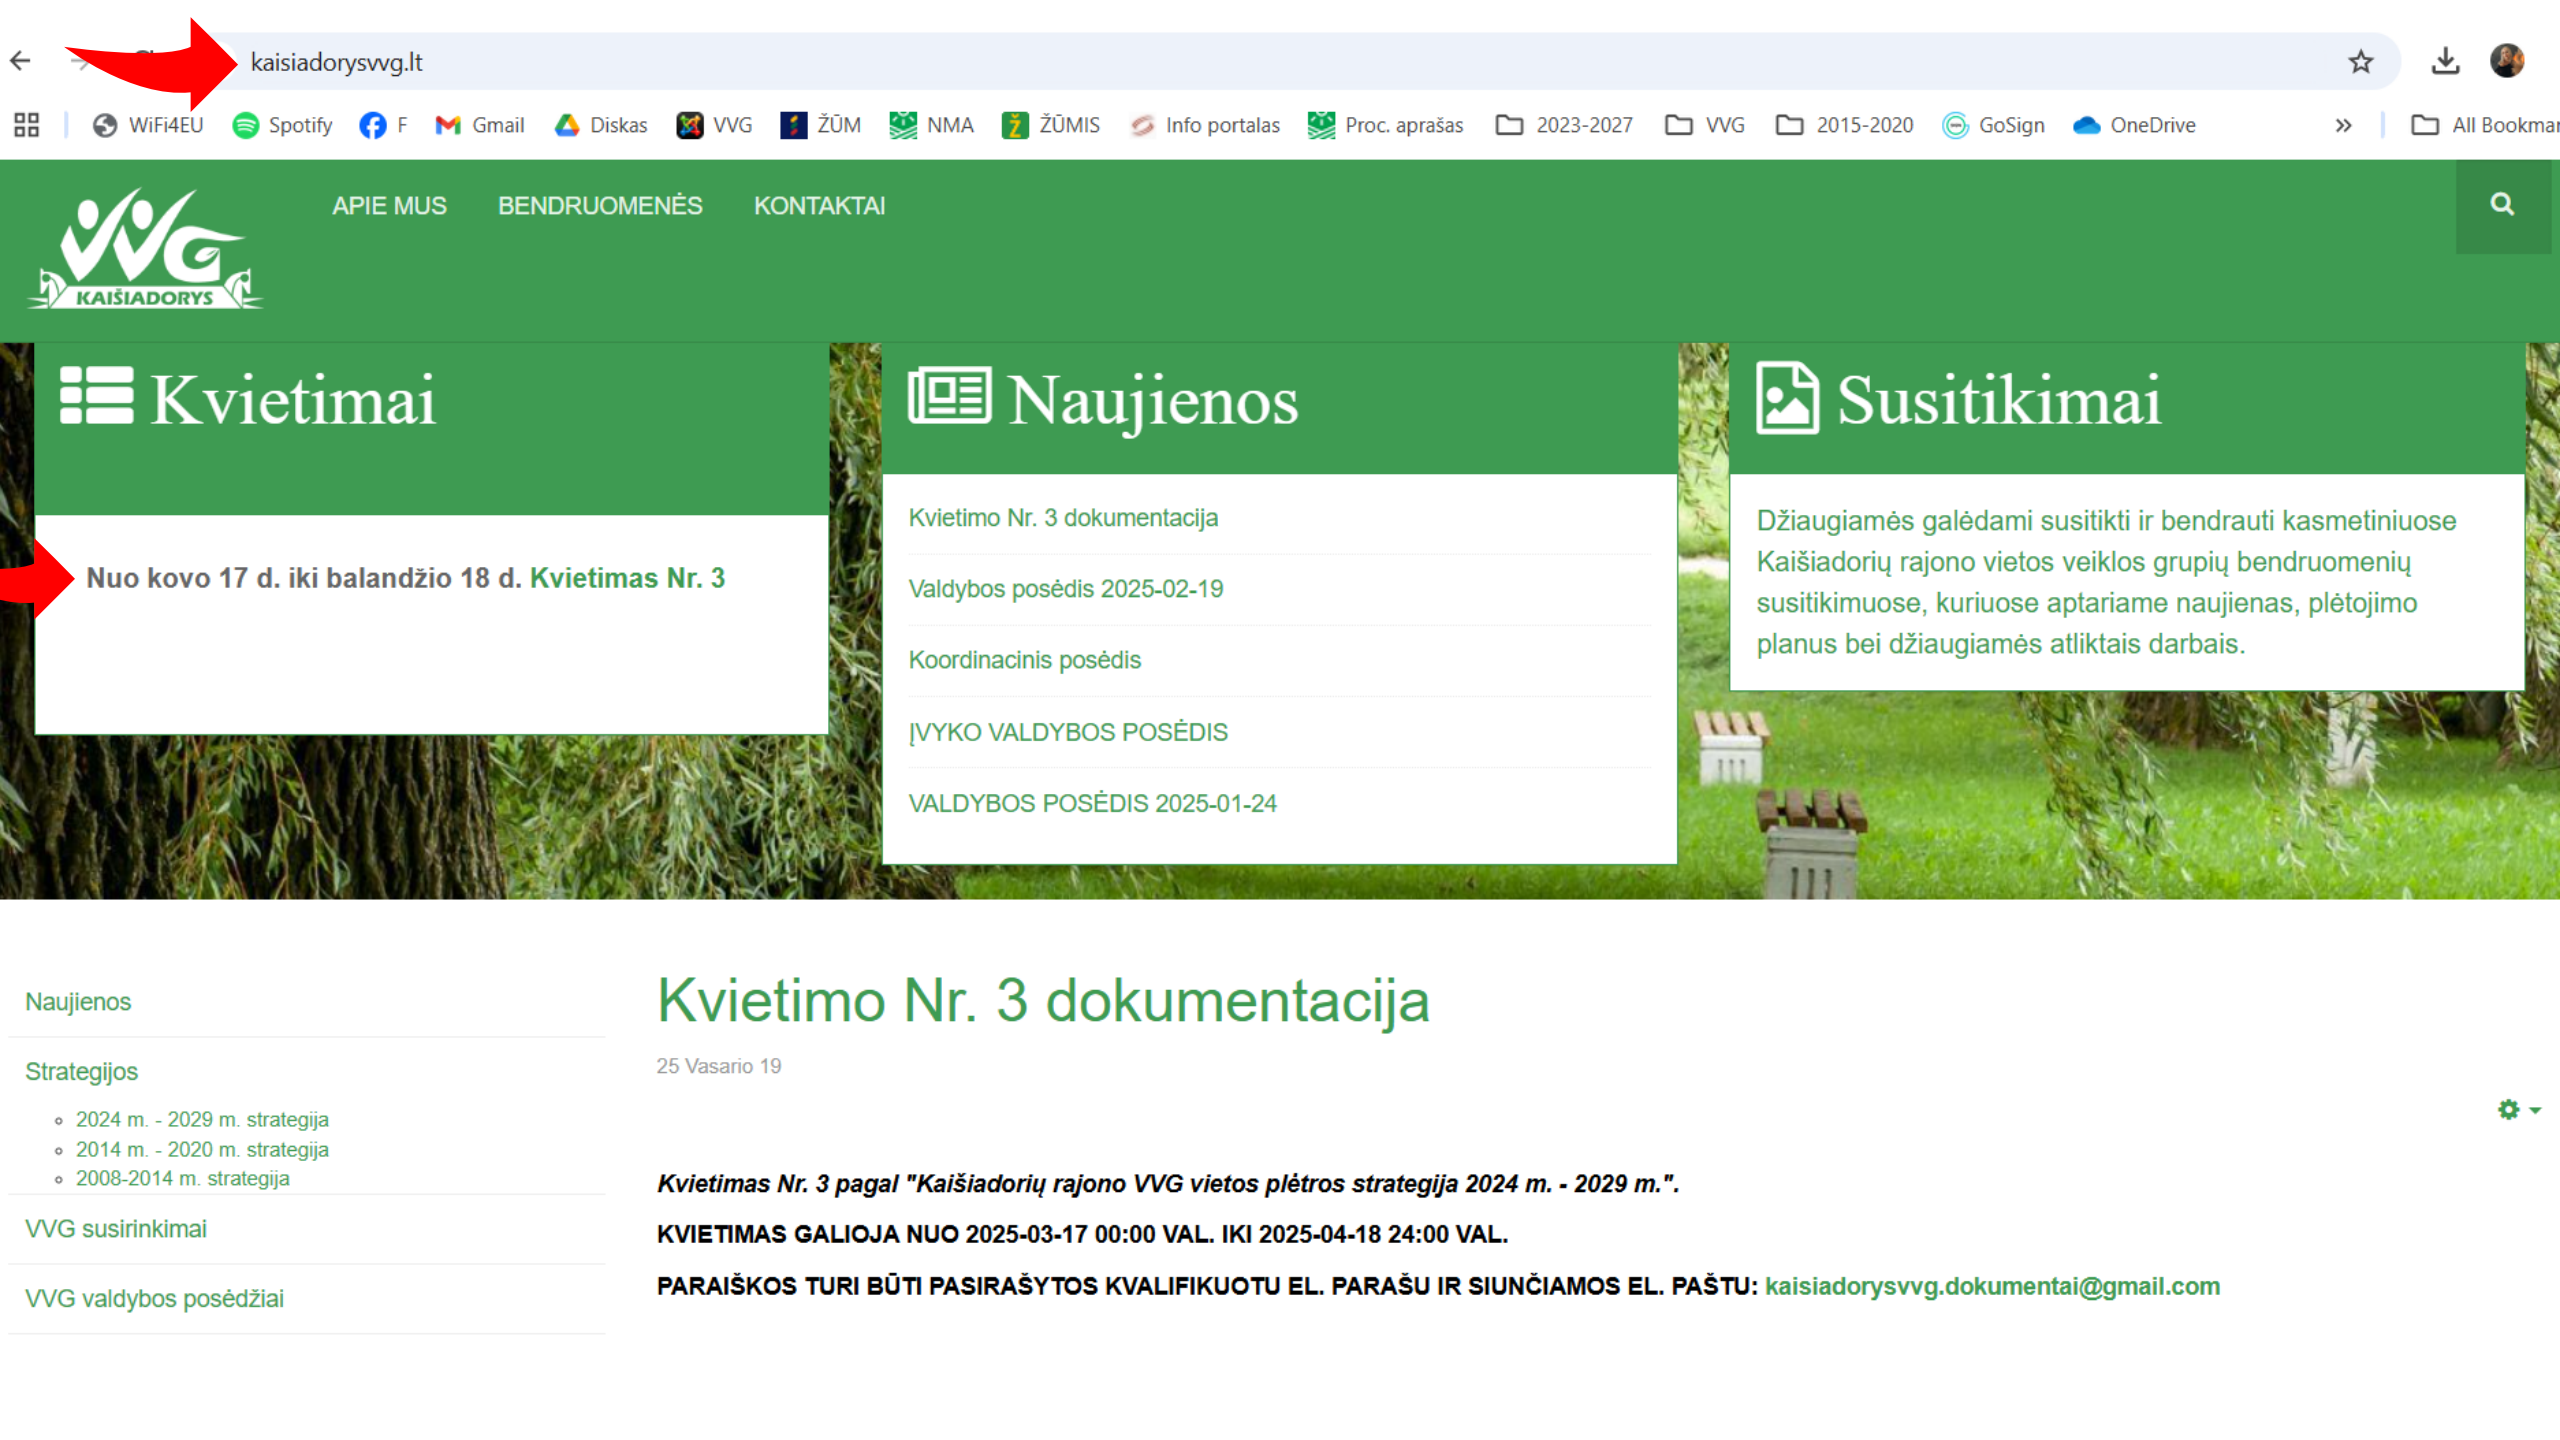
kaisiadorysvvg.lt

WiFi4EU Spotify F Gmail Diskas VVG ŽŪM NMA ŽŪMIS Info portalas Proc. aprašas 2023-2027 VVG 2015-2020 GoSign OneDrive All Bookmar

VVG KAIŠIADORYS

APIE MUS BENDRUOMENĖS KONTAKTAI

Kvietimai

Nuo kovo 17 d. iki balandžio 18 d. Kvietimas Nr. 3

Naujienos

Kvietimo Nr. 3 dokumentacija

Valdybos posėdis 2025-02-19

Koordinacinis posėdis

ĮVYKO VALDYBOS POSĖDIS

VALDYBOS POSĖDIS 2025-01-24

Susitikimai

Džiaugiamės galėdami susitikti ir bendrauti kasmetiniuose Kaišiadorių rajono vietos veiklos grupių bendruomenių susitikimuose, kuriuose aptariame naujienas, plėtojimo planus bei džiaugiamės atliktais darbais.

Naujienos

Strategijos

- 2024 m. - 2029 m. strategija
- 2014 m. - 2020 m. strategija
- 2008-2014 m. strategija

VVG susirinkimai

VVG valdybos posėdžiai

Kvietimo Nr. 3 dokumentacija

25 Vasario 19

Kvietimas Nr. 3 pagal "Kaišiadorių rajono VVG vietos plėtros strategija 2024 m. - 2029 m.".

KVIETIMAS GALIOJA NUO 2025-03-17 00:00 VAL. IKI 2025-04-18 24:00 VAL.

PARAIŠKOS TURI BŪTI PASIRAŠYTOS KVALIFIKUOTU EL. PARAŠU IR SIUNČIAMOS EL. PAŠTU: kaisiadorysvvg.dokumentai@gmail.com